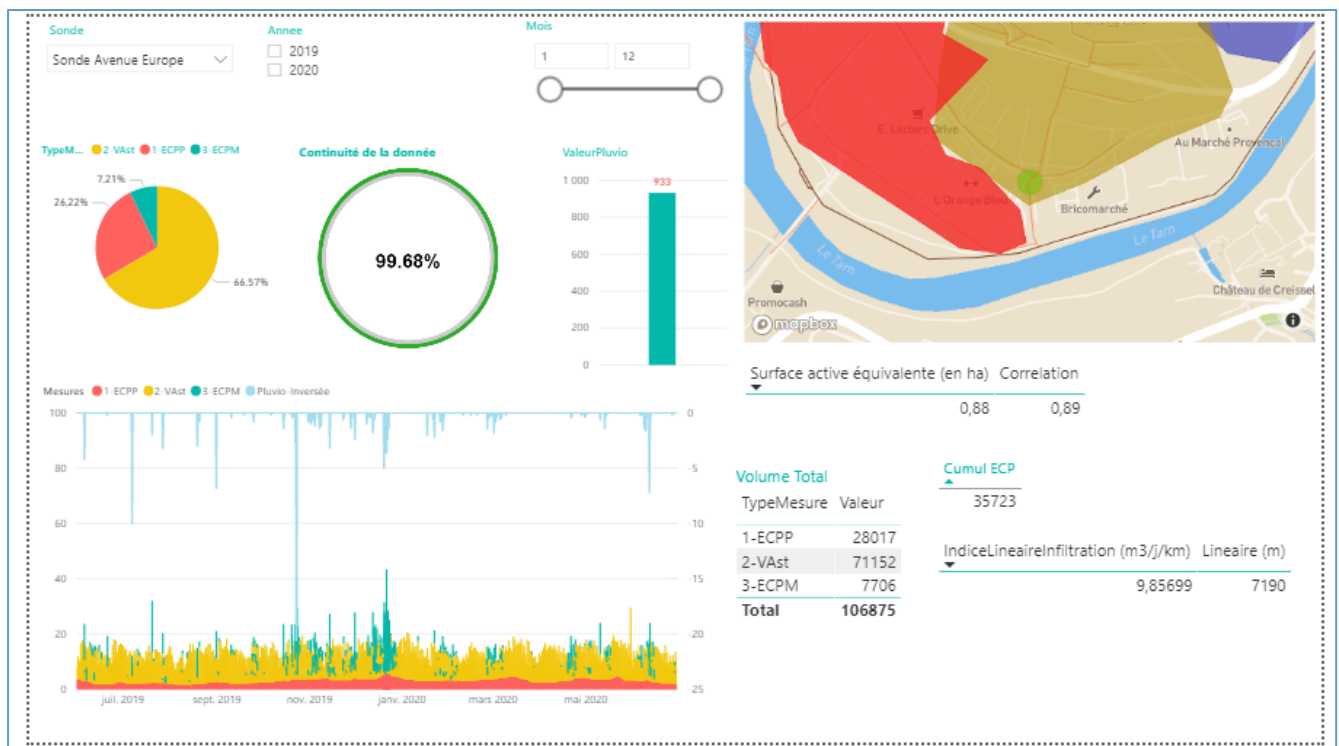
Sonde
Sonde Avenue Europe

Annee
2019
2020

Mois
1
12

TypeM... 2-VAst 1-ECPP 3-ECPM
7,21%
26,22%
66,57%

Continuité de la donnée
99.68%

ValeurPluvio
1 000
933
800
600
400
200
0

E. Leclerc Drive
L'Orange Bleue
Bricomarché
Au Marché Provençal
Le Tarn
Le Tarn
Promocash
Château de Creissel
mapbox

| Surface active équivalente (en ha) | Correlation |
|---|---|
| 0,88 | 0,89 |

Mesures 1-ECPP 2-VAst 3-ECPM Pluvio-Inversée
100
80
60
40
20
0
0
5
10
15
20
25
juil. 2019
sept. 2019
nov. 2019
janv. 2020
mars 2020
mai 2020

Volume Total

| TypeMesure | Valeur |
|---|---|
| 1-ECPP | 28017 |
| 2-VAst | 71152 |
| 3-ECPM | 7706 |
| Total | 106875 |

Cumul ECP
35723

| IndiceLineaireInfiltration (m3/j/km) | Lineaire (m) |
|---|---|
| 9,85699 | 7190 |